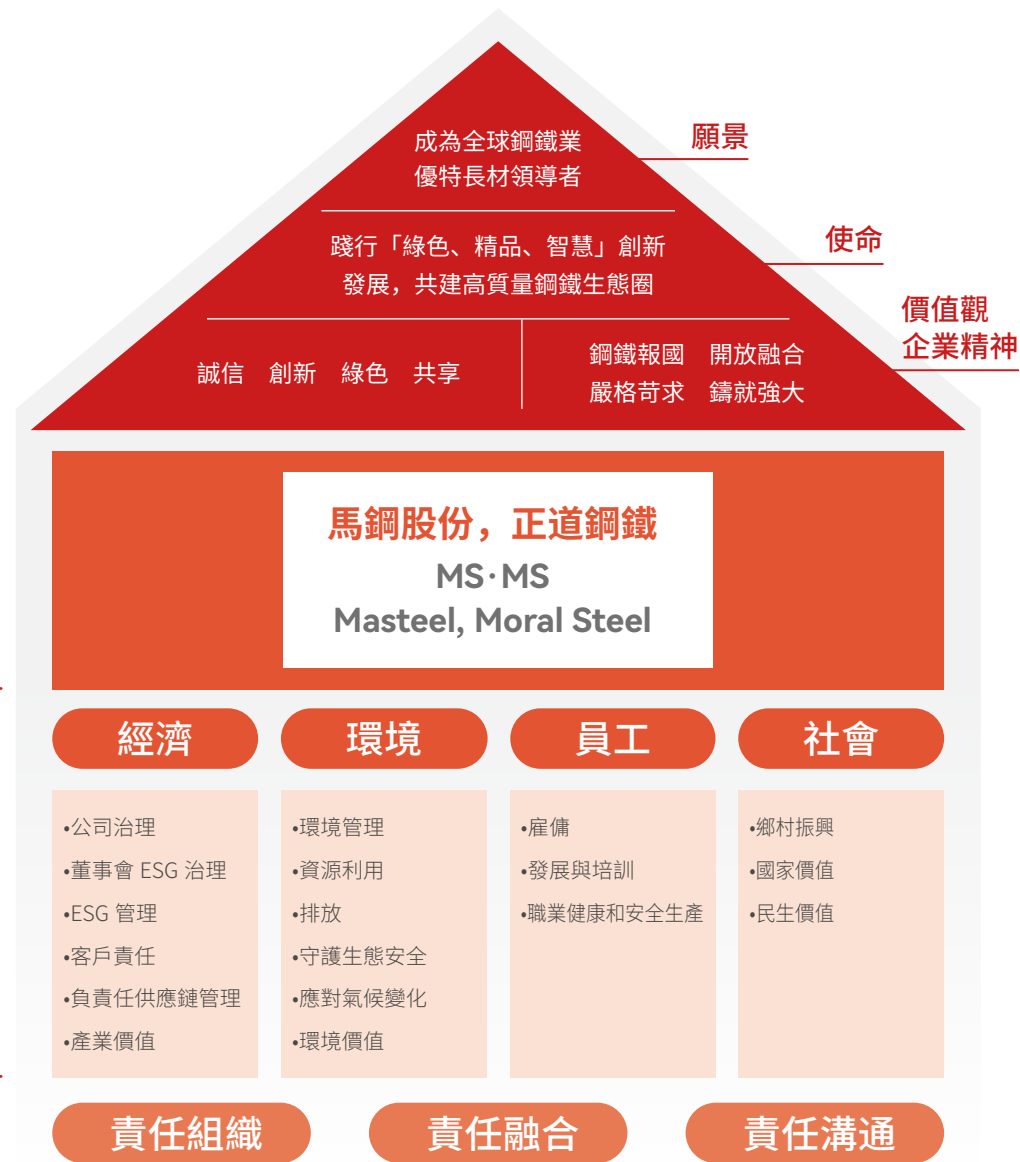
成為全球鋼鐵業
優特長材領導者

願景

踐行「綠色、精品、智慧」創新發展，共建高質量鋼鐵生態圈

使命

誠信　創新　綠色　共享

鋼鐵報國　開放融合
嚴格苛求　鑄就強大

價值觀
企業精神

馬鋼股份，正道鋼鐵
MS·MS
Masteel, Moral Steel

經濟

•公司治理
•董事會 ESG 治理
•ESG 管理
•客戶責任
•負責任供應鏈管理
•產業價值

環境

•環境管理
•資源利用
•排放
•守護生態安全
•應對氣候變化
•環境價值

員工

•雇傭
•發展與培訓
•職業健康和安全生產

社會

•鄉村振興
•國家價值
•民生價值

責任組織　責任融合　責任溝通